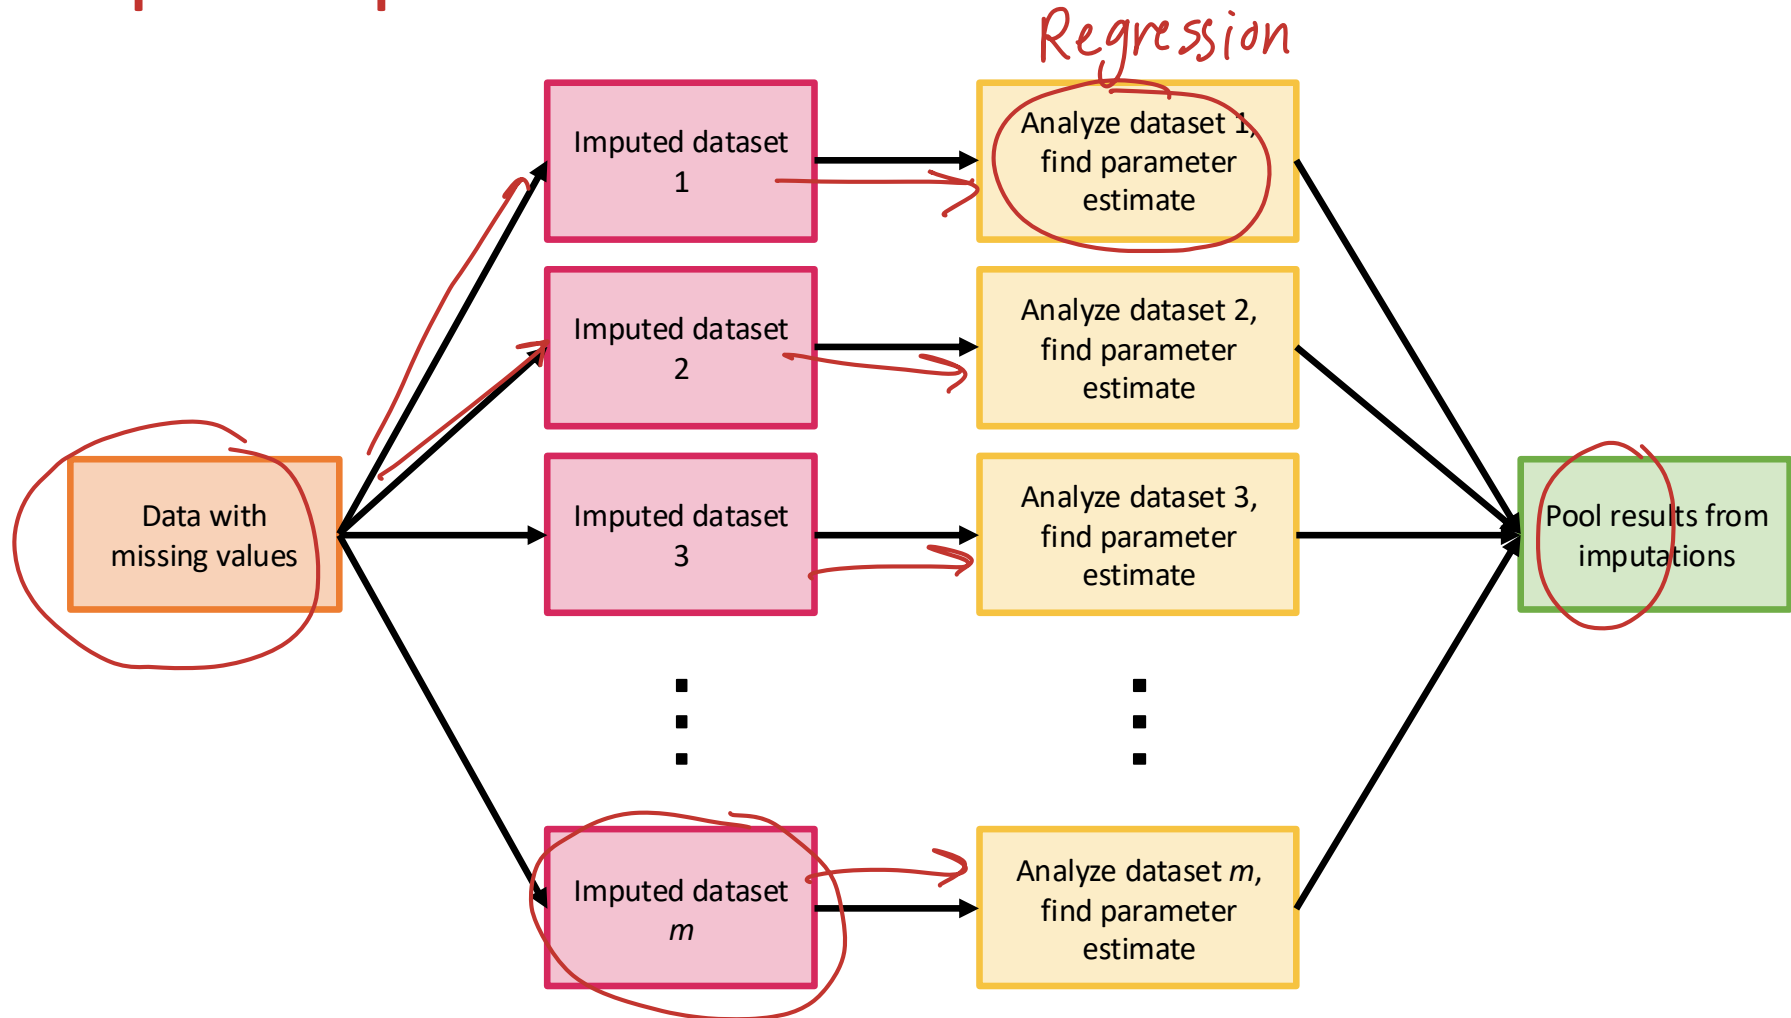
Regression

Data with missing values

Imputed dataset 1

Imputed dataset 2

Imputed dataset 3

Imputed dataset $m$

Analyze dataset 1, find parameter estimate

Analyze dataset 2, find parameter estimate

Analyze dataset 3, find parameter estimate

Analyze dataset $m$, find parameter estimate

Pool results from imputations